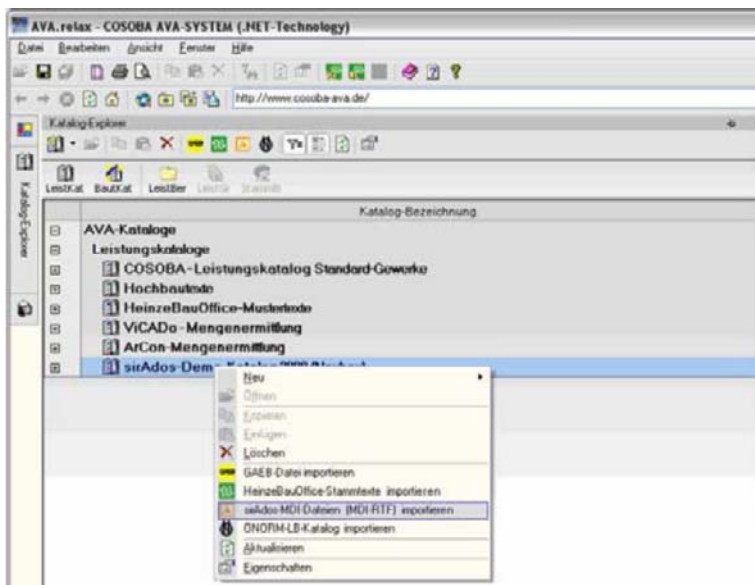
AVA.relax - COSOBA AVA-SYSTEM (.NET-Technology)

Datei Bearbeiten Ansicht Fenster Hilfe

http://www.cosoba-ava.de/

Katalog-Explorer

Katalog-Explorer

LeistKat BauKat LeistBer LeistGr Stammtt

Katalog-Bezeichnung

AVA-Kataloge
Leistungskataloge
COSOBA-Leistungskatalog Standard-Gewerke
Hochbautexte
HeinzeBauOffice-Mustertexte
ViCADo-Mengenermittlung
ArCon-Mengenermittlung
sirAdos-Demo-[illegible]

Neu
Öffnen
Kopieren
Einfügen
Löschen
GAEB-Datei importieren
HeinzeBauOffice-Stammtexte importieren
sirAdos-MDI-Dateien (MDI-RTF) importieren
ÖNORM-LB-Katalog importieren
Aktualisieren
Eigenschaften